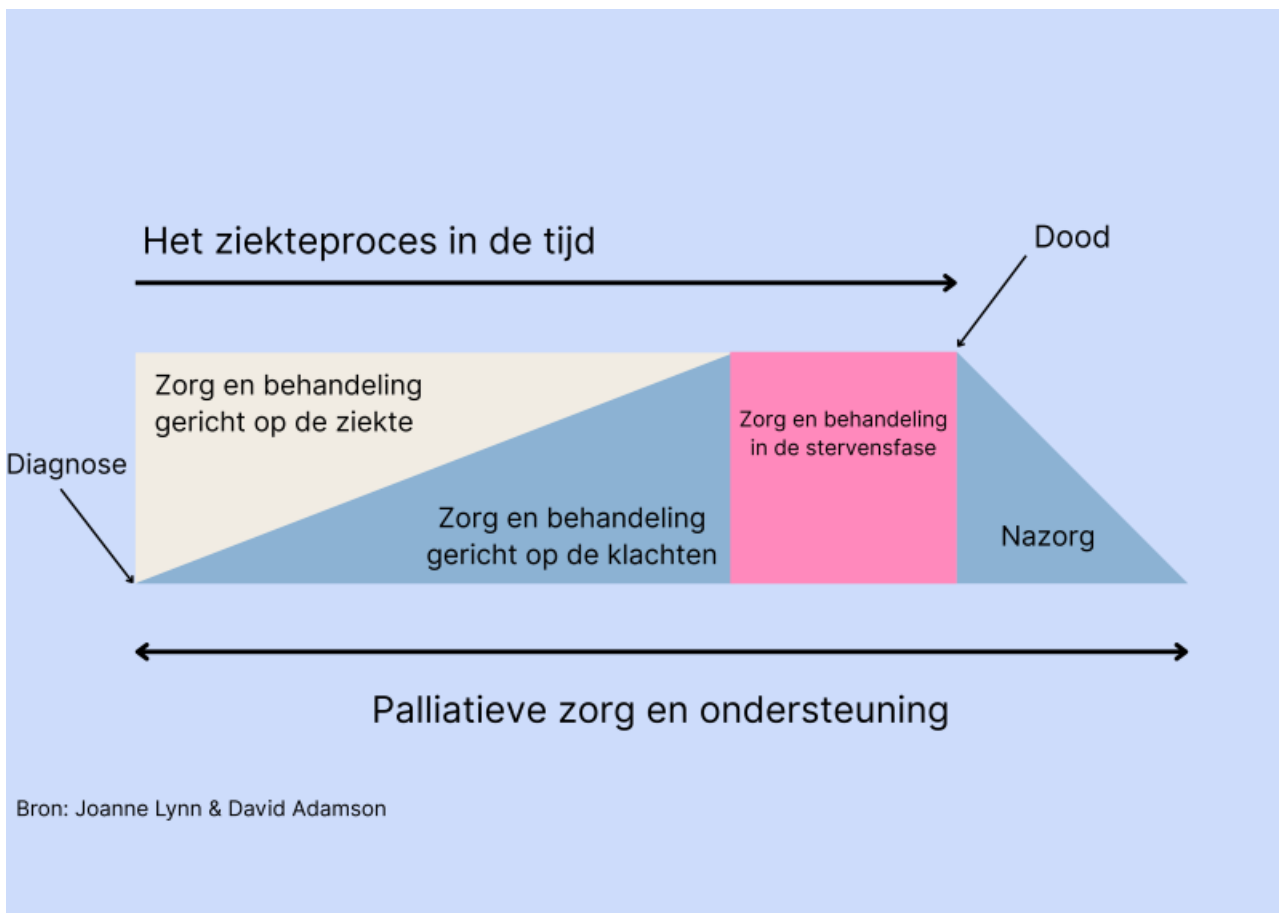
Het ziekteproces in de tijd

Dood

Zorg en behandeling gericht op de ziekte

Diagnose

Zorg en behandeling in de stervensfase

Zorg en behandeling gericht op de klachten

Nazorg

Palliatieve zorg en ondersteuning

Bron: Joanne Lynn & David Adamson